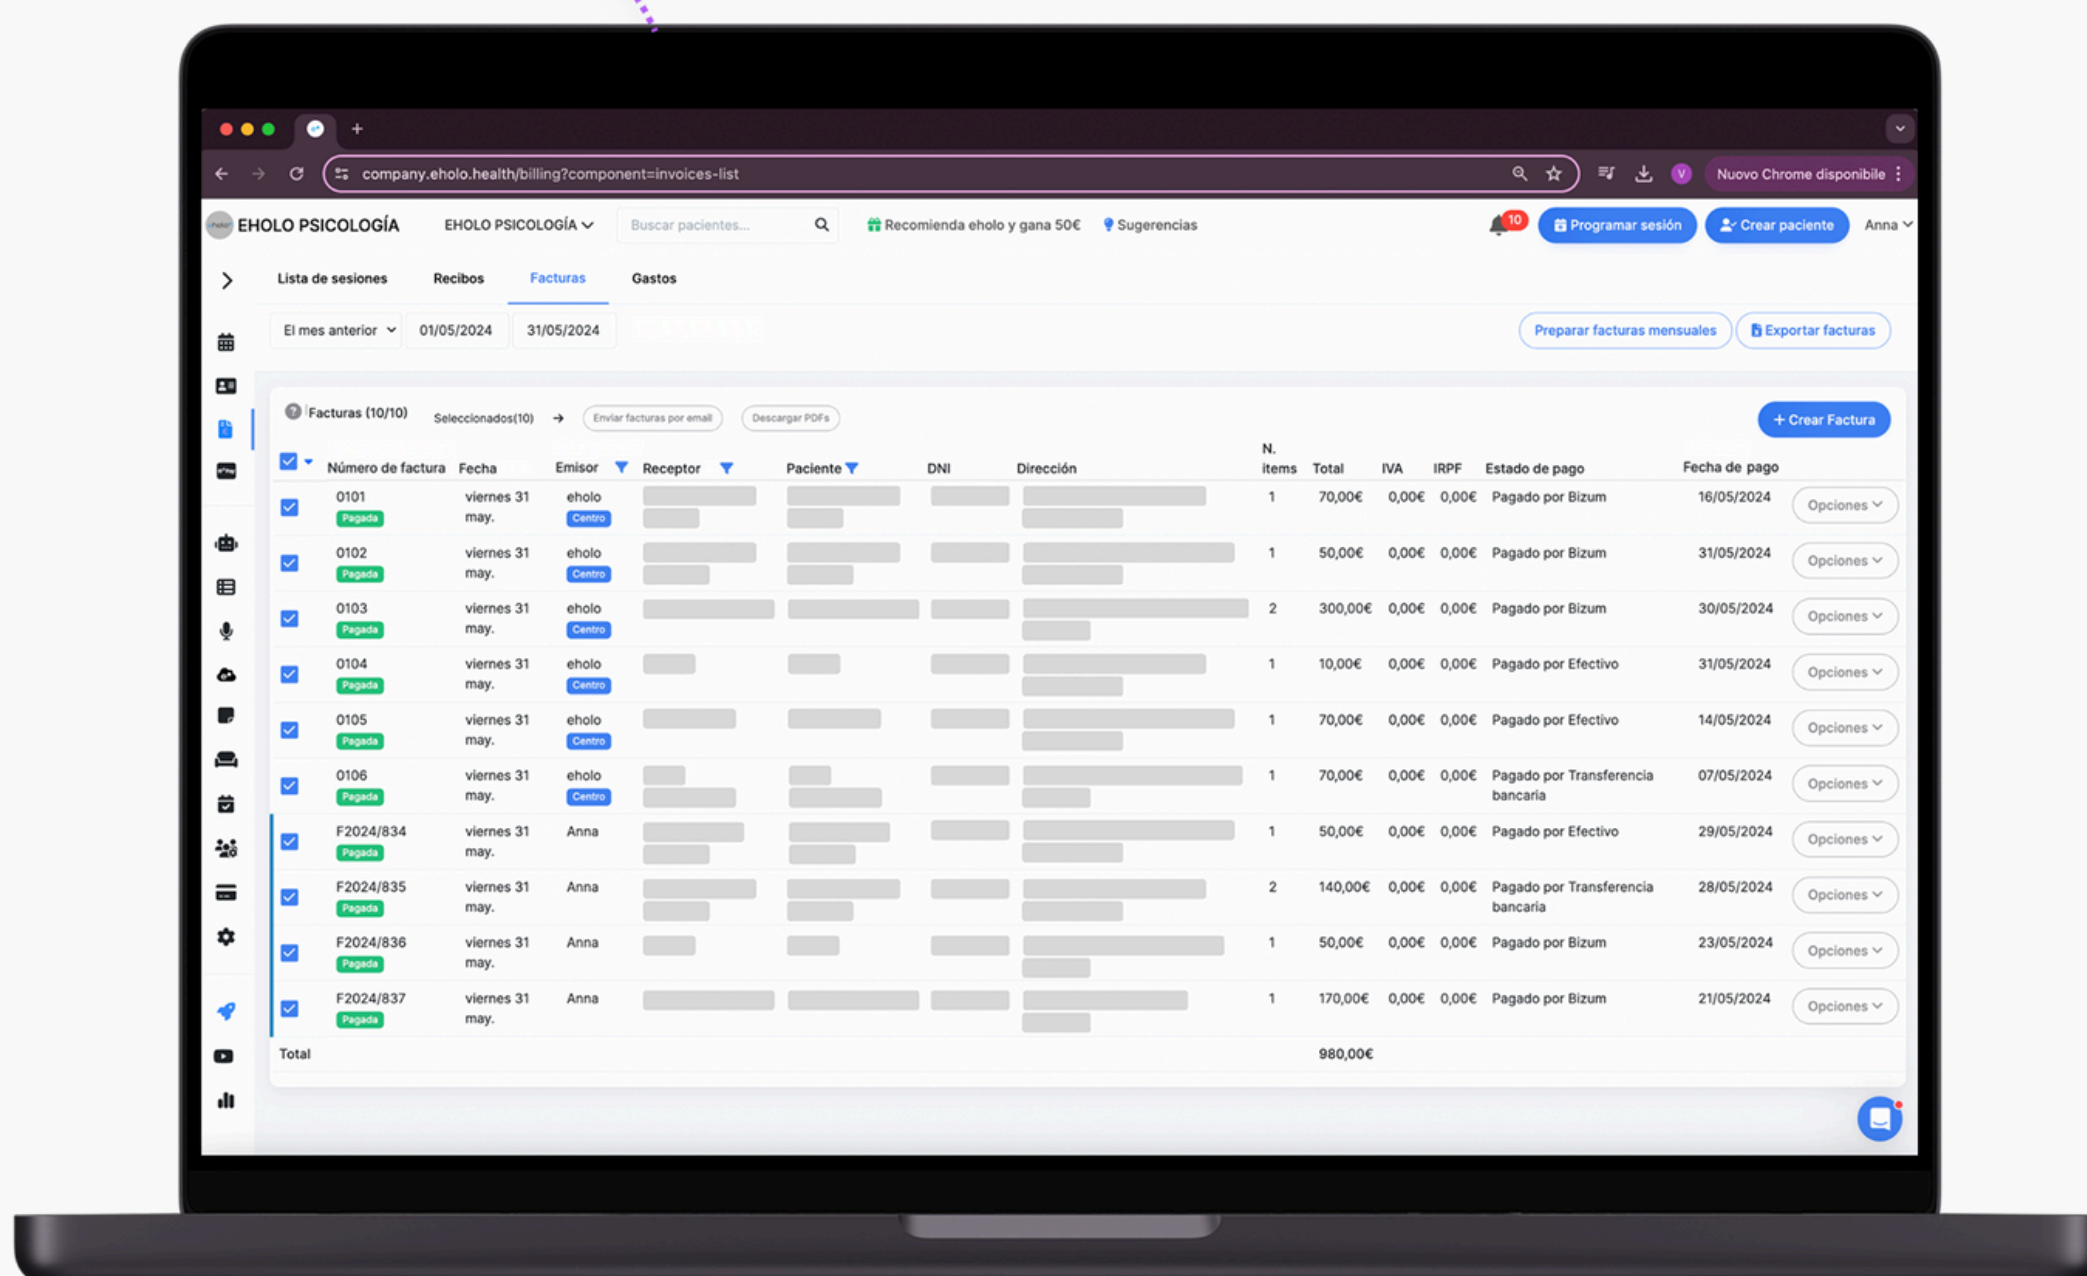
company.eholo.health/billing?component=invoices-list

Nuovo Chrome disponibile

EHOLO PSICOLOGÍA   EHOLO PSICOLOGÍA   Buscar pacientes...   Recomienda eholo y gana 50€   Sugerencias   10   Programar sesión   Crear paciente   Anna

Lista de sesiones   Recibos   Facturas   Gastos

El mes anterior   01/05/2024   31/05/2024   Preparar facturas mensuales   Exportar facturas

Facturas (10/10)   Seleccionados(10)   Enviar facturas por email   Descargar PDFs   + Crear Factura

| Número de factura | Fecha | Emisor | Receptor | Paciente | DNI | Dirección | N. items | Total | IVA | IRPF | Estado de pago | Fecha de pago | |
|---|---|---|---|---|---|---|---|---|---|---|---|---|---|
| 0101 Pagada | viernes 31 may. | eholo Centro | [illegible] | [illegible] | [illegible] | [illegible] | 1 | 70,00€ | 0,00€ | 0,00€ | Pagado por Bizum | 16/05/2024 | Opciones |
| 0102 Pagada | viernes 31 may. | eholo Centro | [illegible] | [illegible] | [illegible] | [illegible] | 1 | 50,00€ | 0,00€ | 0,00€ | Pagado por Bizum | 31/05/2024 | Opciones |
| 0103 Pagada | viernes 31 may. | eholo Centro | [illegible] | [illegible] | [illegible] | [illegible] | 2 | 300,00€ | 0,00€ | 0,00€ | Pagado por Bizum | 30/05/2024 | Opciones |
| 0104 Pagada | viernes 31 may. | eholo Centro | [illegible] | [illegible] | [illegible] | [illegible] | 1 | 10,00€ | 0,00€ | 0,00€ | Pagado por Efectivo | 31/05/2024 | Opciones |
| 0105 Pagada | viernes 31 may. | eholo Centro | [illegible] | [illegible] | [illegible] | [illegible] | 1 | 70,00€ | 0,00€ | 0,00€ | Pagado por Efectivo | 14/05/2024 | Opciones |
| 0106 Pagada | viernes 31 may. | eholo Centro | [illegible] | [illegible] | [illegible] | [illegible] | 1 | 70,00€ | 0,00€ | 0,00€ | Pagado por Transferencia bancaria | 07/05/2024 | Opciones |
| F2024/834 Pagada | viernes 31 may. | Anna | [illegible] | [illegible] | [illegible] | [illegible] | 1 | 50,00€ | 0,00€ | 0,00€ | Pagado por Efectivo | 29/05/2024 | Opciones |
| F2024/835 Pagada | viernes 31 may. | Anna | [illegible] | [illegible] | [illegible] | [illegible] | 2 | 140,00€ | 0,00€ | 0,00€ | Pagado por Transferencia bancaria | 28/05/2024 | Opciones |
| F2024/836 Pagada | viernes 31 may. | Anna | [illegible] | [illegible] | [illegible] | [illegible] | 1 | 50,00€ | 0,00€ | 0,00€ | Pagado por Bizum | 23/05/2024 | Opciones |
| F2024/837 Pagada | viernes 31 may. | Anna | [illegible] | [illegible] | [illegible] | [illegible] | 1 | 170,00€ | 0,00€ | 0,00€ | Pagado por Bizum | 21/05/2024 | Opciones |
| Total | | | | | | | | 980,00€ | | | | | |